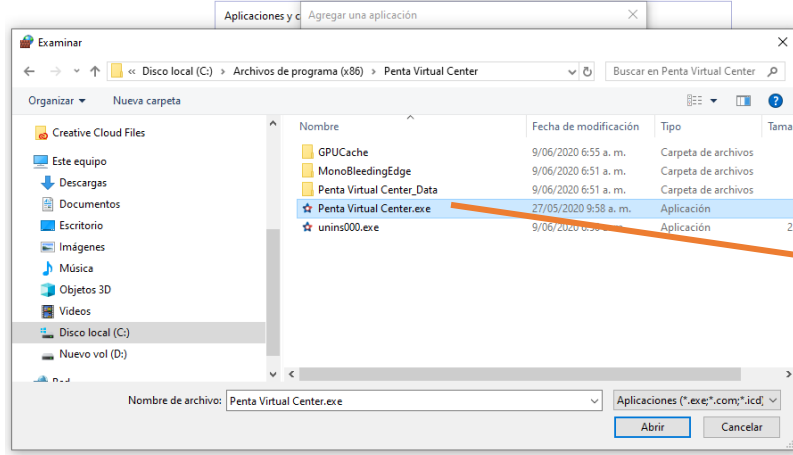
Aplicaciones y c Agregar una aplicación ✕

Examinar ✕

← → ˅ ↑ « Disco local (C:) › Archivos de programa (x86) › Penta Virtual Center ˅ ↻ Buscar en Penta Virtual Center

Organizar ▾ Nueva carpeta

Creative Cloud Files
Este equipo
Descargas
Documentos
Escritorio
Imágenes
Música
Objetos 3D
Videos
Disco local (C:)
Nuevo vol (D:)
Red

| Nombre | Fecha de modificación | Tipo | Tama |
|---|---|---|---|
| GPUCache | 9/06/2020 6:55 a. m. | Carpeta de archivos | |
| MonoBleedingEdge | 9/06/2020 6:51 a. m. | Carpeta de archivos | |
| Penta Virtual Center_Data | 9/06/2020 6:51 a. m. | Carpeta de archivos | |
| Penta Virtual Center.exe | 27/05/2020 9:58 a. m. | Aplicación | |
| unins000.exe | 9/06/2020 6:5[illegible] a. m. | Aplicación | 2 |

Nombre de archivo: Penta Virtual Center.exe ˅ Aplicaciones (*.exe;*.com;*.icd) ˅

Abrir Cancelar